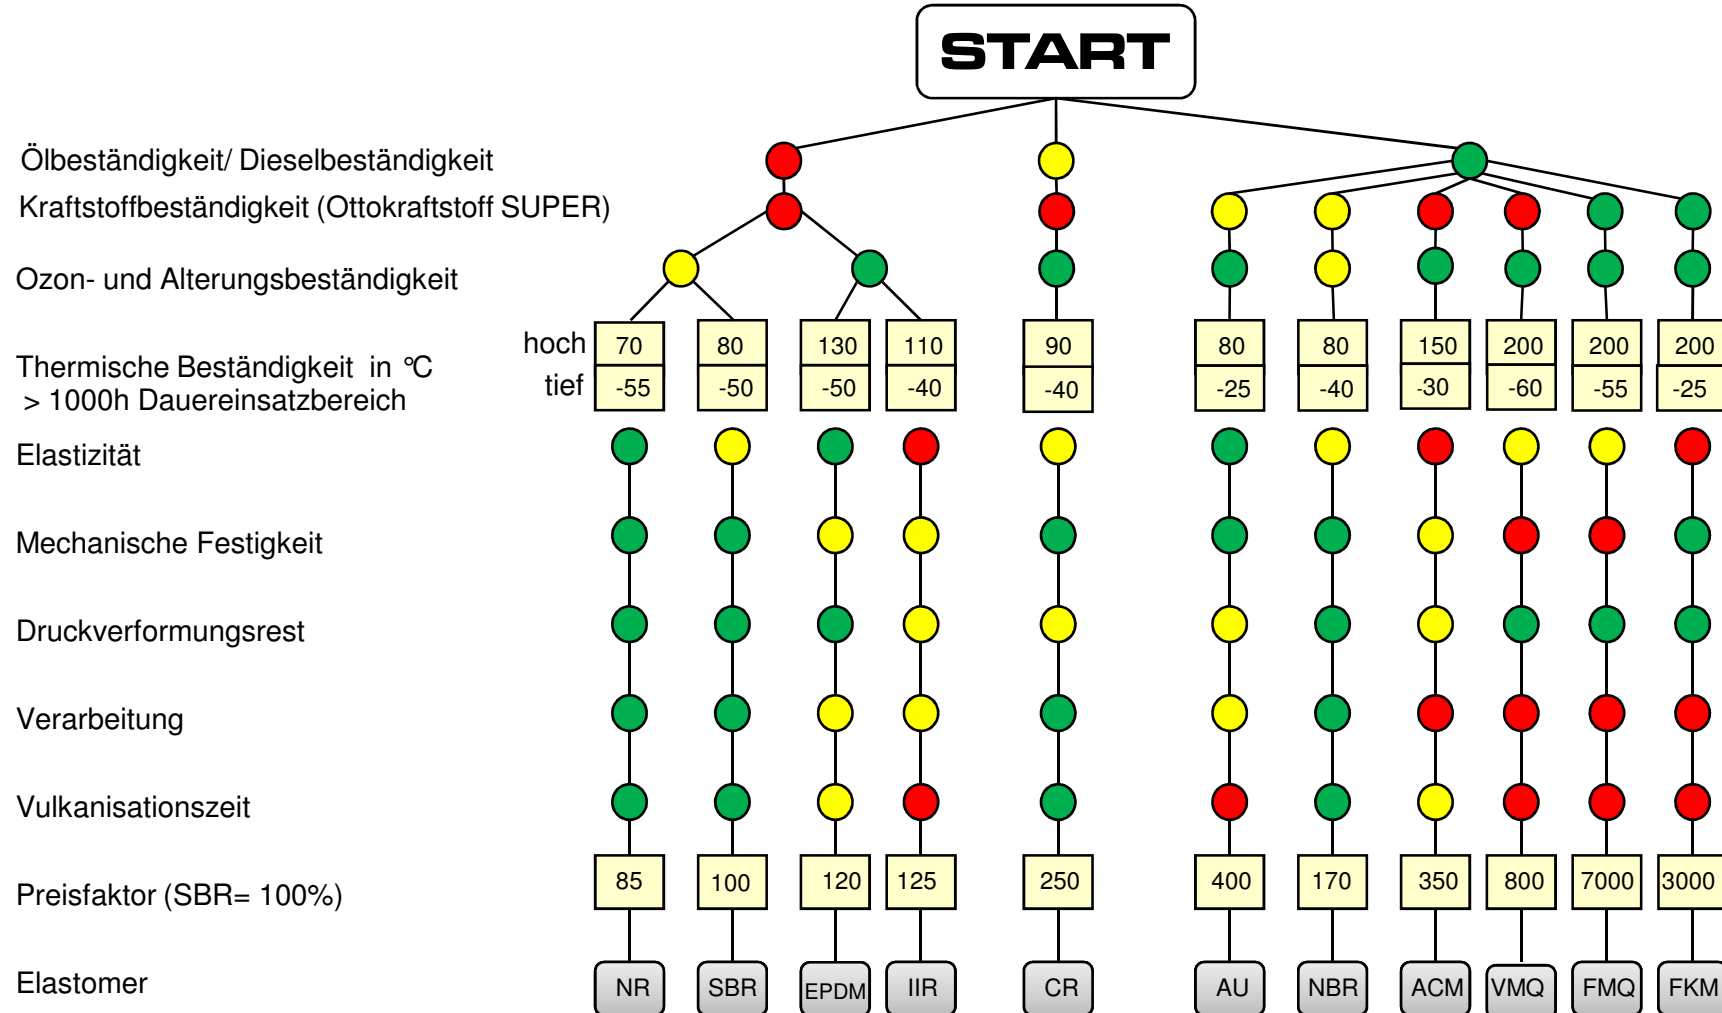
START

Ölbeständigkeit/ Dieselbeständigkeit
Kraftstoffbeständigkeit (Ottokraftstoff SUPER)
Ozon- und Alterungsbeständigkeit
Thermische Beständigkeit in °C
> 1000h Dauereinsatzbereich
Elastizität
Mechanische Festigkeit
Druckverformungsrest
Verarbeitung
Vulkanisationszeit
Preisfaktor (SBR= 100%)
Elastomer

hoch
tief

| | NR | SBR | EPDM | IIR | CR | AU | NBR | ACM | VMQ | FMQ | FKM |
|---|---|---|---|---|---|---|---|---|---|---|---|
| hoch | 70 | 80 | 130 | 110 | 90 | 80 | 80 | 150 | 200 | 200 | 200 |
| tief | -55 | -50 | -50 | -40 | -40 | -25 | -40 | -30 | -60 | -55 | -25 |
| Preisfaktor | 85 | 100 | 120 | 125 | 250 | 400 | 170 | 350 | 800 | 7000 | 3000 |